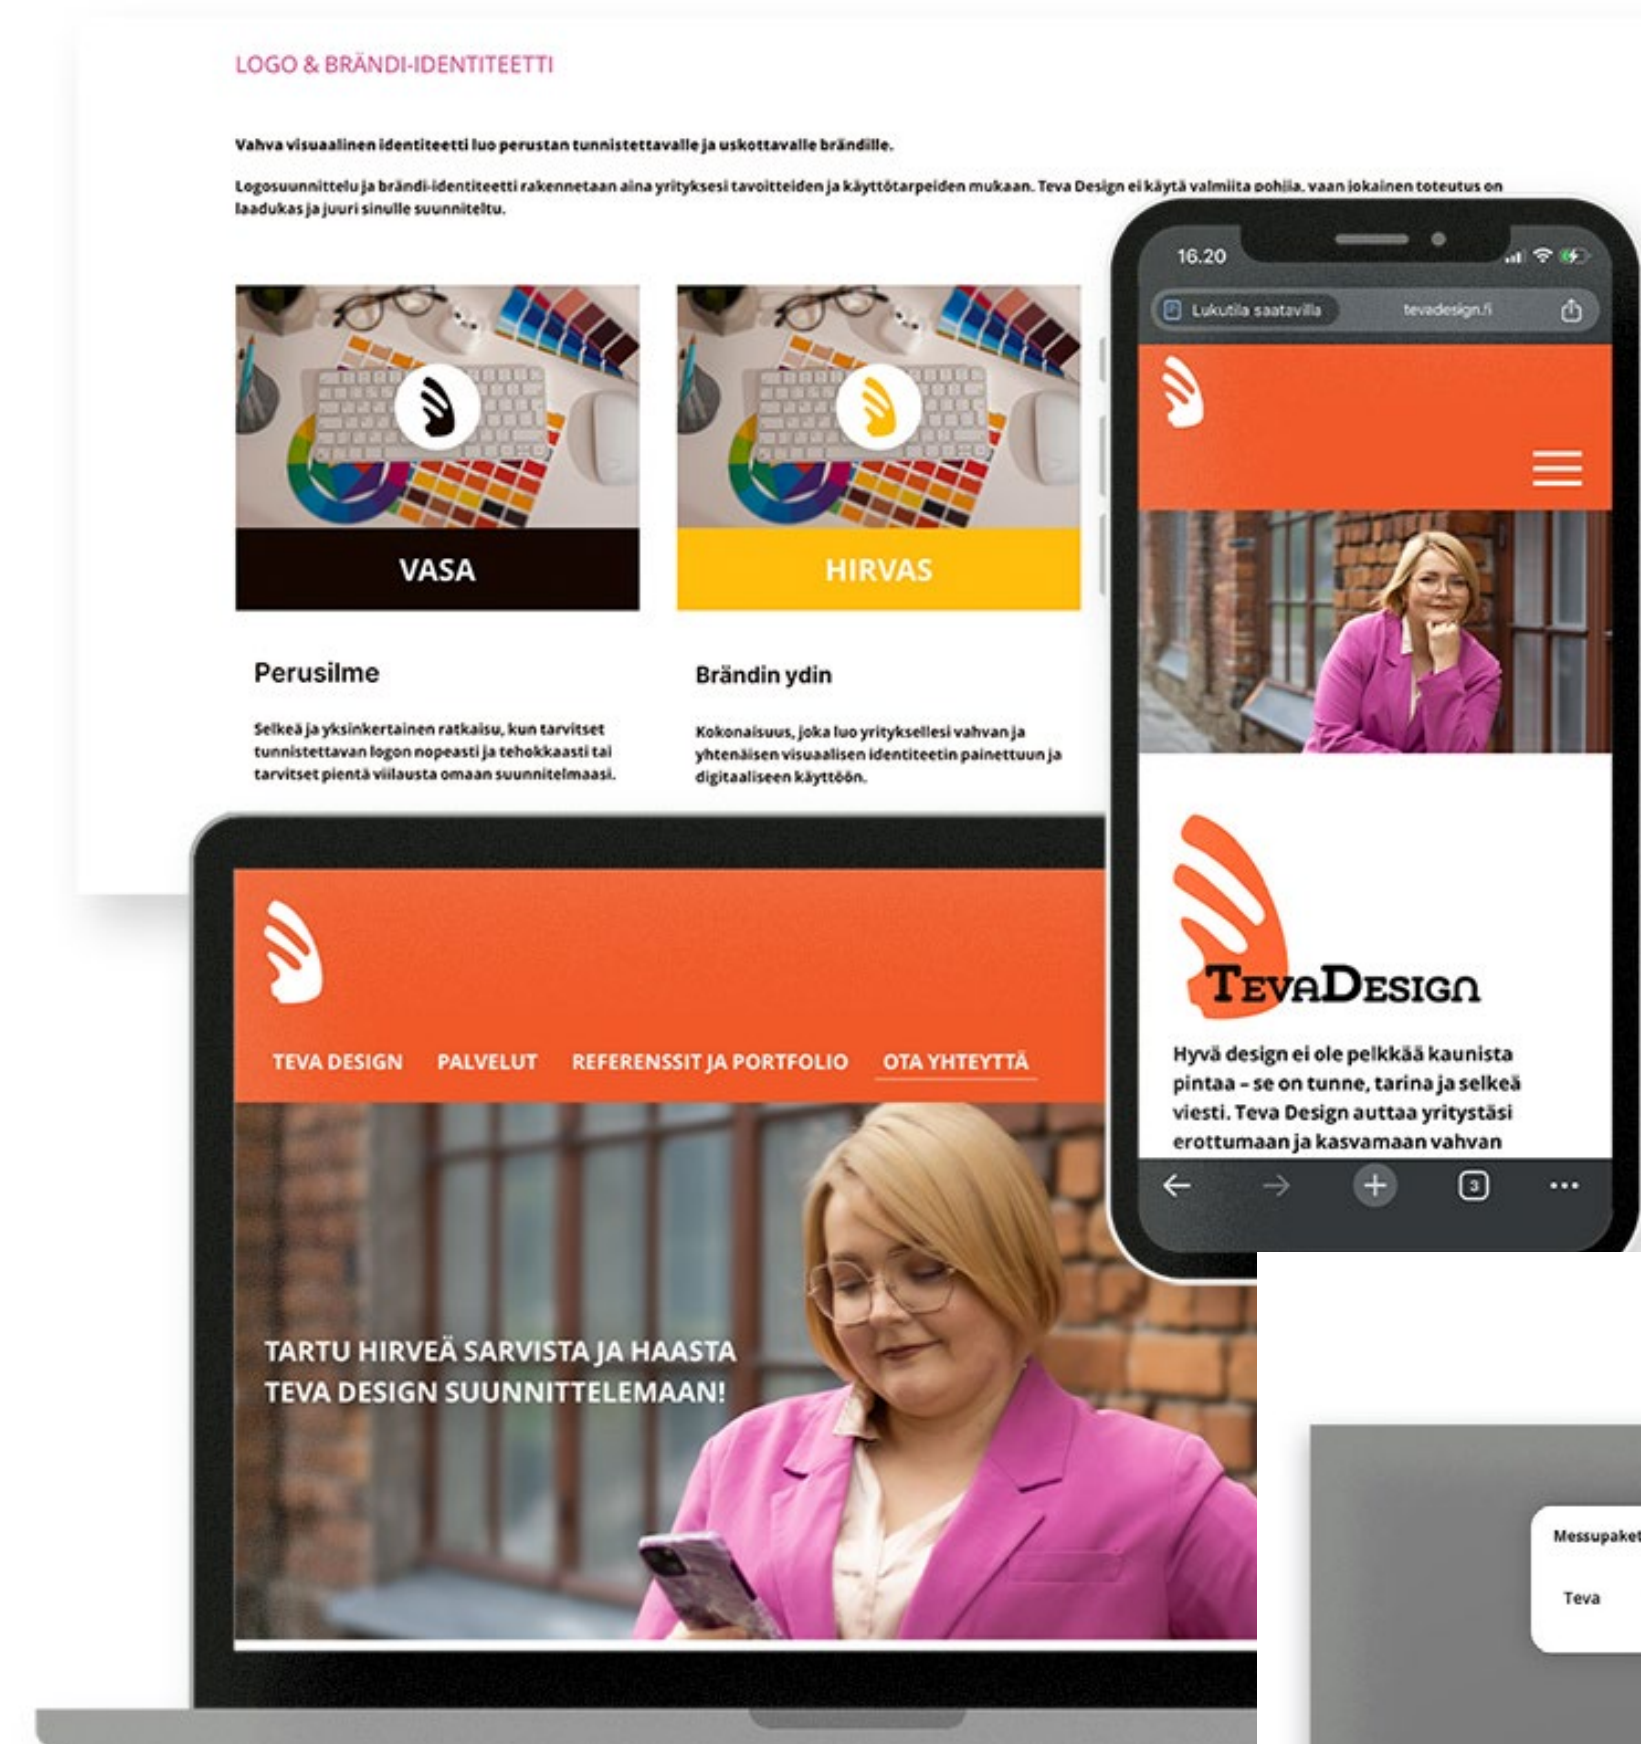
LOGO & BRÄNDI-IDENTITEETTI

Vahva visuaalinen identiteetti luo perustan tunnistettavalle ja uskottavalle brändille.

Logosuunnittelu ja brändi-identiteetti rakennetaan aina yrityksesi tavoitteiden ja käyttötarpeiden mukaan. Teva Design ei käytä valmiita pohjia, vaan jokainen toteutus on laadukas ja juuri sinulle suunniteltu.

VASA

HIRVAS

Perusilme

Selkeä ja yksinkertainen ratkaisu, kun tarvitset tunnistettavan logon nopeasti ja tehokkaasti tai tarvitset pientä viilausta omaan suunnitelmaasi.

Brändin ydin

Kokonaisuus, joka luo yrityksellesi vahvan ja yhtenäisen visuaalisen identiteetin painettuun ja digitaaliseen käyttöön.

16.20

Lukutila saatavilla

tevadesign.fi

TevaDesign

Hyvä design ei ole pelkkää kaunista pintaa – se on tunne, tarina ja selkeä viesti. Teva Design auttaa yritystäsi erottumaan ja kasvamaan vahvan

3

TEVA DESIGN PALVELUT REFERENSSIT JA PORTFOLIO OTA YHTEYTTÄ

TARTU HIRVEÄ SARVISTA JA HAASTA TEVA DESIGN SUUNNITTELEMAAN!

Messupaket

Teva